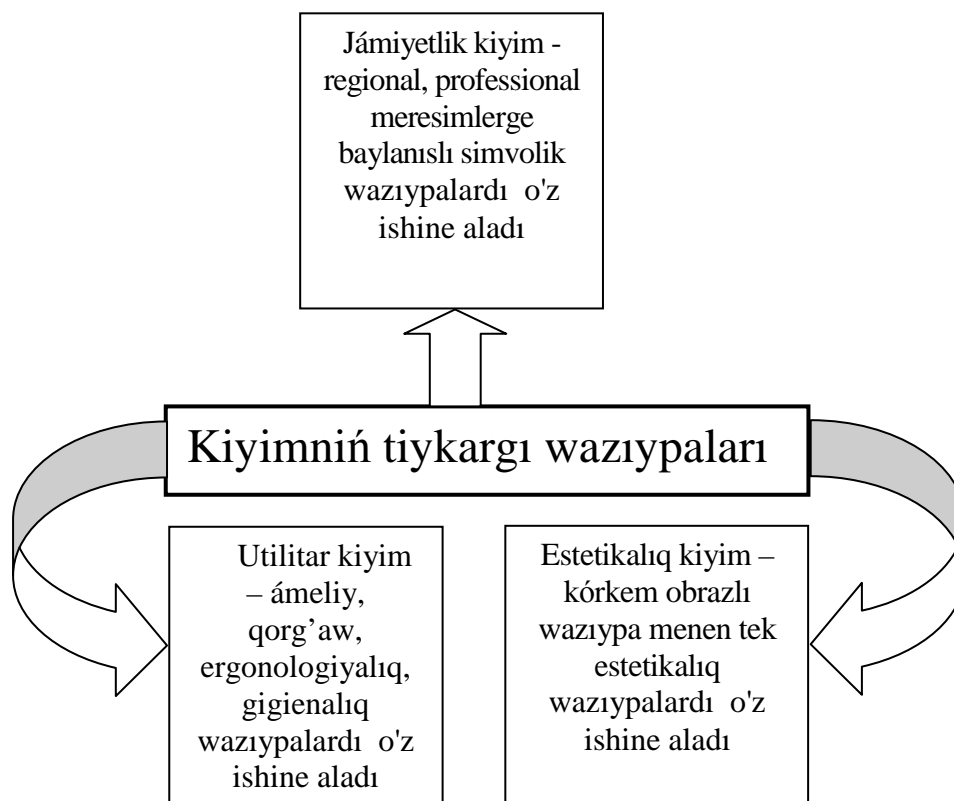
Jámiyetlik kiyim - regional, professional meresimlerge baylanıslı simvolik wazıypalardı o'z ishine aladı

Kiyimnıń tiykargı wazıypaları

Utilitar kiyim – áməliy, qorg'aw, ergonologiyalıq, gigienalıq wazıypalardı o'z ishine aladı

Estetikalıq kiyim – kórkem obrazlı wazıypa menen tek estetikalıq wazıypalardı o'z ishine aladı